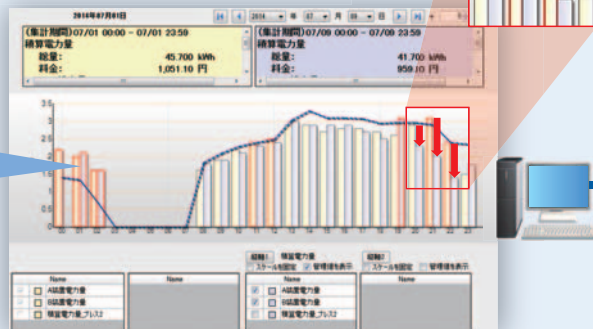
2016年07月01日

2016 年 07 月 09 日

(集計期間)07/01 00:00 - 07/01 23:59
積算電力量
総量: 45.700 kWh
料金: 1,051.10 円

(集計期間)07/09 00:00 - 07/09 23:59
積算電力量
総量: 41.700 kWh
料金: 959.10 円

3.5
3
2.5
2
1.5
1
0.5
0

00 01 02 03 04 05 06 07 08 09 10 11 12 13 14 15 16 17 18 19 20 21 22 23

縦軸1 積算電力量
スケールを固定 管理値を表示

縦軸2
スケールを固定 管理値を表示

Name
A低圧電力量
B低圧電力量
積算電力量_プレス2

Name

Name
A低圧電力量
B低圧電力量
積算電力量_プレス2

Name